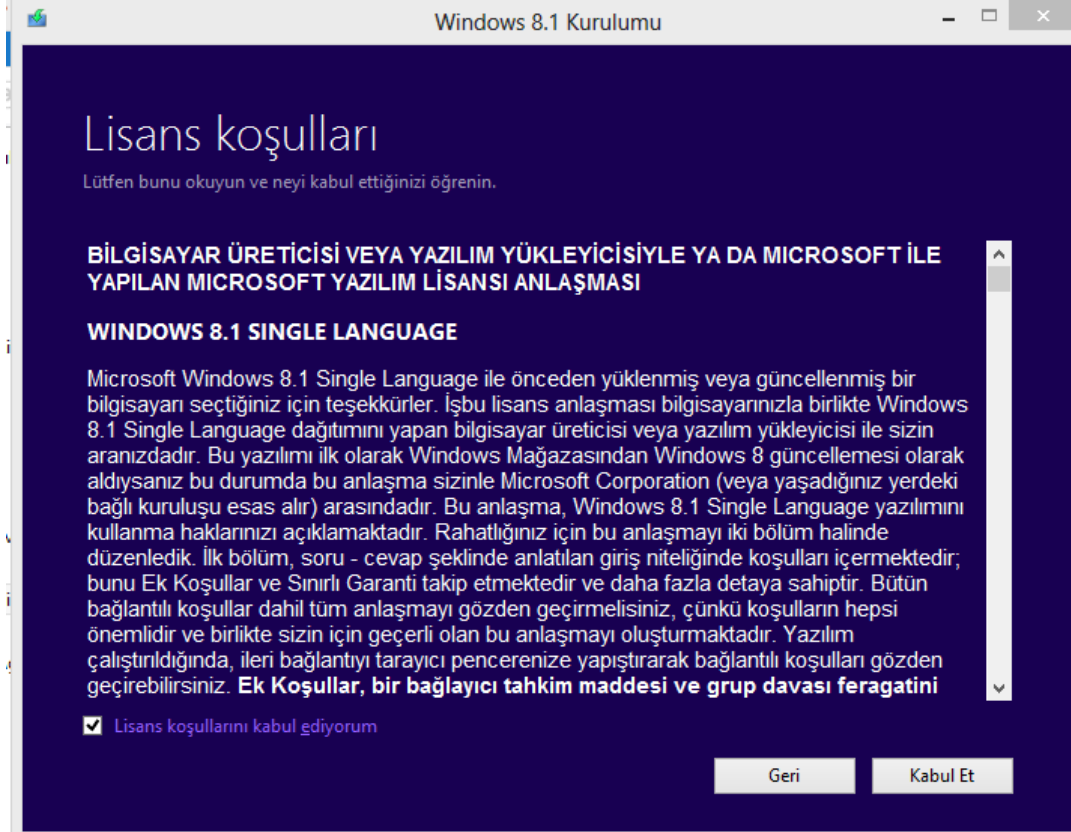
Windows 8.1 Kurulumu

Lisans koşulları

Lütfen bunu okuyun ve neyi kabul ettiğinizi öğrenin.

BİLGİSAYAR ÜRETİCİSİ VEYA YAZILIM YÜKLEYİCİSİYLE YA DA MICROSOFT İLE YAPILAN MICROSOFT YAZILIM LİSANSI ANLAŞMASI

WINDOWS 8.1 SINGLE LANGUAGE

Microsoft Windows 8.1 Single Language ile önceden yüklenmiş veya güncellenmiş bir bilgisayarı seçtiğiniz için teşekkürler. İşbu lisans anlaşması bilgisayarınızla birlikte Windows 8.1 Single Language dağıtımını yapan bilgisayar üreticisi veya yazılım yükleyicisi ile sizin aranızdadır. Bu yazılımı ilk olarak Windows Mağazasından Windows 8 güncellemesi olarak aldıysanız bu durumda bu anlaşma sizinle Microsoft Corporation (veya yaşadığınız yerdeki bağlı kuruluşu esas alır) arasındadır. Bu anlaşma, Windows 8.1 Single Language yazılımını kullanma haklarınızı açıklamaktadır. Rahatlığınız için bu anlaşmayı iki bölüm halinde düzenledik. İlk bölüm, soru - cevap şeklinde anlatılan giriş niteliğinde koşulları içermektedir; bunu Ek Koşullar ve Sınırlı Garanti takip etmektedir ve daha fazla detaya sahiptir. Bütün bağlantılı koşullar dahil tüm anlaşmayı gözden geçirmelisiniz, çünkü koşulların hepsi önemlidir ve birlikte sizin için geçerli olan bu anlaşmayı oluşturmaktadır. Yazılım çalıştırıldığında, ileri bağlantıyı tarayıcı pencerenize yapıştırarak bağlantılı koşulları gözden geçirebilirsiniz. Ek Koşullar, bir bağlayıcı tahkim maddesi ve grup davası feragatini

Lisans koşullarını kabul ediyorum

Geri

Kabul Et